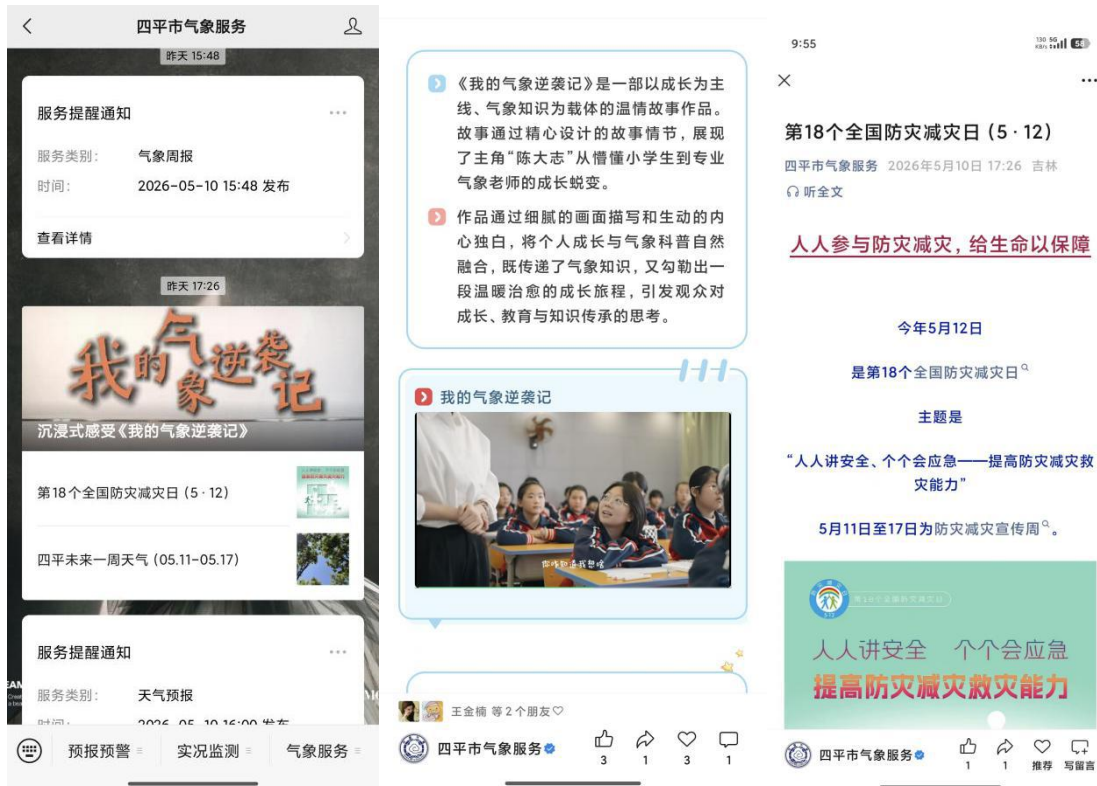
四平市气象服务

昨天 15:48

服务提醒通知 ···

服务类别: 气象周报

时间: 2026-05-10 15:48 发布

查看详情

昨天 17:26

我的气象逆袭记

沉浸式感受《我的气象逆袭记》

第18个全国防灾减灾日（5·12）

四平未来一周天气（05.11-05.17）

服务提醒通知 ···

服务类别: 天气预报

时间: 2026-05-10 16:00 发布

预报预警 实况监测 气象服务

《我的气象逆袭记》是一部以成长为主线、气象知识为载体的温情故事作品。故事通过精心设计的故事情节，展现了主角“陈大志”从懵懂小学生到专业气象老师的成长蜕变。

作品通过细腻的画面描写和生动的内心独白，将个人成长与气象科普自然融合，既传递了气象知识，又勾勒出一段温暖治愈的成长旅程，引发观众对成长、教育与知识传承的思考。

我的气象逆袭记

你们知道吗

王金楠 等2个朋友

四平市气象服务 3 1 3 1

9:55

第18个全国防灾减灾日（5·12）

四平市气象服务 2026年5月10日 17:26 吉林

听全文

人人参与防灾减灾，给生命以保障

今年5月12日

是第18个全国防灾减灾日

主题是

“人人讲安全、个个会应急——提高防灾减灾救灾能力”

5月11日至17日为防灾减灾宣传周。

第18个全国防灾减灾日

人人讲安全 个个会应急

提高防灾减灾救灾能力

四平市气象服务 1 1 推荐 写留言